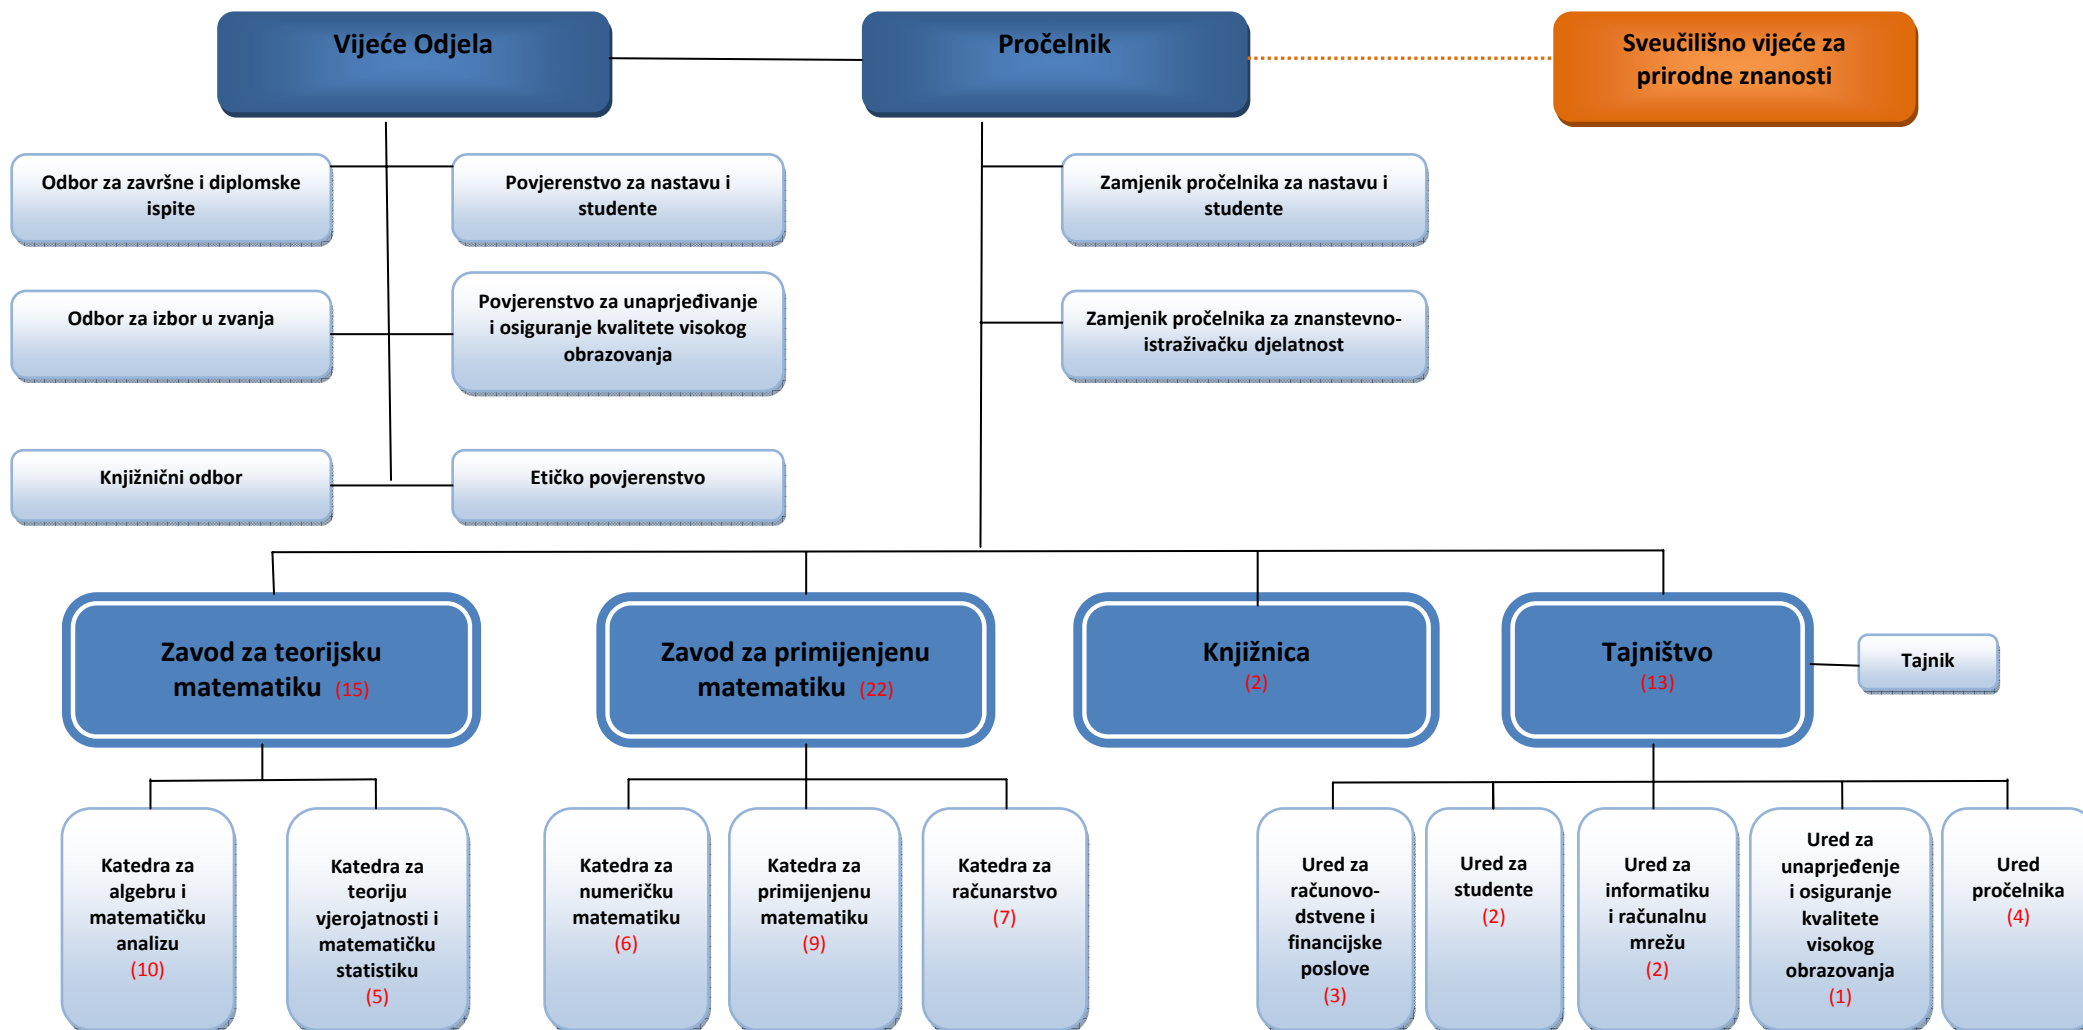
Vijeće Odjela

Pročelnik

Sveučilišno vijeće za prirodne znanosti

Odbor za završne i diplomske ispite

Povjerenstvo za nastavu i studente

Zamjenik pročelnika za nastavu i studente

Odbor za izbor u zvanja

Povjerenstvo za unaprjeđivanje i osiguranje kvalitete visokog obrazovanja

Zamjenik pročelnika za znanstveno-istraživačku djelatnost

Knjižnični odbor

Etičko povjerenstvo

Zavod za teorijsku matematiku (15)

Zavod za primijenjenu matematiku (22)

Knjižnica (2)

Tajništvo (13)

Tajnik

Katedra za algebru i matematičku analizu (10)

Katedra za teoriju vjerojatnosti i matematičku statistiku (5)

Katedra za numeričku matematiku (6)

Katedra za primijenjenu matematiku (9)

Katedra za računarstvo (7)

Ured za računovodstvene i financijske poslove (3)

Ured za studente (2)

Ured za informatiku i računalnu mrežu (2)

Ured za unaprjeđenje i osiguranje kvalitete visokog obrazovanja (1)

Ured pročelnika (4)